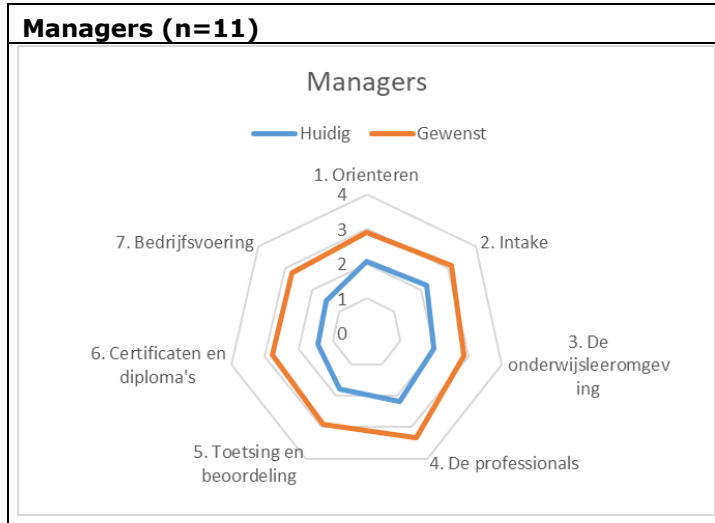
Managers (n=11)

Managers

Huidig Gewenst

1. Orienteren

4

3

2

1

0

2. Intake

3. De onderwijsleeromgeving

4. De professionals

5. Toetsing en beoordeling

6. Certificaten en diploma's

7. Bedrijfsvoering